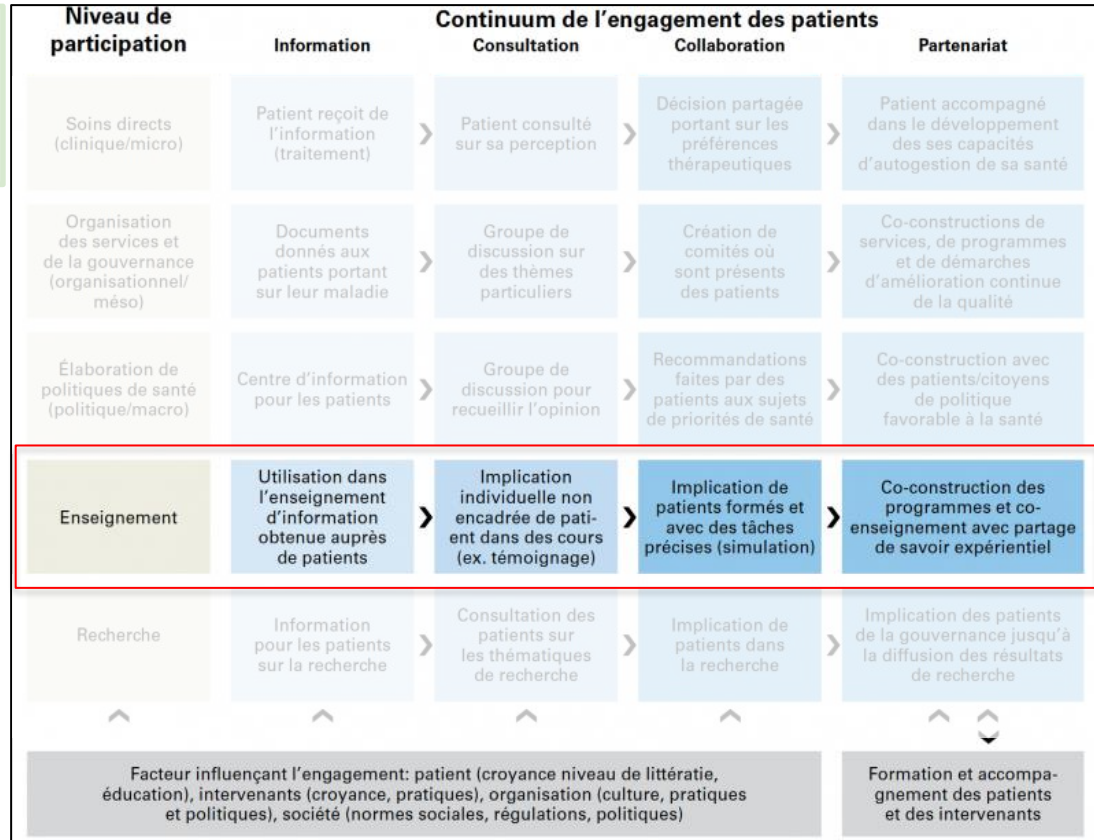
| Niveau de participation | Continuum de l'engagement des patients — Information | Consultation | Collaboration | Partenariat |
|---|---|---|---|---|
| Soins directs (clinique/micro) | Patient reçoit de l'information (traitement) | Patient consulté sur sa perception | Décision partagée portant sur les préférences thérapeutiques | Patient accompagné dans le développement des ses capacités d'autogestion de sa santé |
| Organisation des services et de la gouvernance (organisationnel/méso) | Documents donnés aux patients portant sur leur maladie | Groupe de discussion sur des thèmes particuliers | Création de comités où sont présents des patients | Co-constructions de services, de programmes et de démarches d'amélioration continue de la qualité |
| Élaboration de politiques de santé (politique/macro) | Centre d'information pour les patients | Groupe de discussion pour recueillir l'opinion | Recommandations faites par des patients aux sujets de priorités de santé | Co-construction avec des patients/citoyens de politique favorable à la santé |
| Enseignement | Utilisation dans l'enseignement d'information obtenue auprès de patients | Implication individuelle non encadrée de patient dans des cours (ex. témoignage) | Implication de patients formés et avec des tâches précises (simulation) | Co-construction des programmes et co-enseignement avec partage de savoir expérientiel |
| Recherche | Information pour les patients sur la recherche | Consultation des patients sur les thématiques de recherche | Implication de patients dans la recherche | Implication des patients de la gouvernance jusqu'à la diffusion des résultats de recherche |

Facteur influençant l'engagement: patient (croyance niveau de littératie, éducation), intervenants (croyance, pratiques), organisation (culture, pratiques et politiques), société (normes sociales, régulations, politiques)

Formation et accompagnement des patients et des intervenants